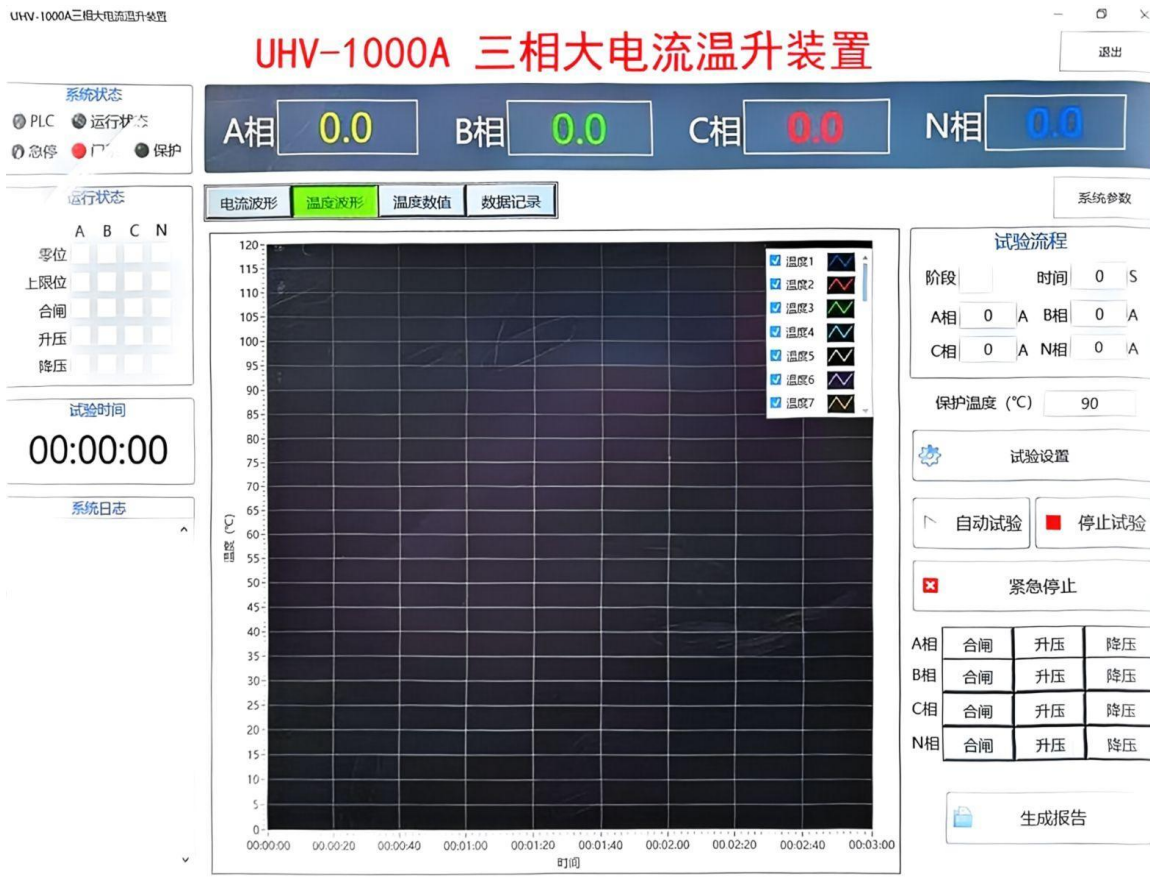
UHV-1000A三相大电流温升装置

UHV-1000A 三相大电流温升装置

退出

系统状态
PLC 运行状态
急停 门 保护

A相 0.0 B相 0.0 C相 0.0 N相 0.0

运行状态
A B C N
零位
上限位
合闸
升压
降压

试验时间
00:00:00

系统日志

电流波形 温度波形 温度数值 数据记录

系统参数

温度1
温度2
温度3
温度4
温度5
温度6
温度7

120
115
110
105
100
95
90
85
80
75
70
65
60
55
50
45
40
35
30
25
20
15
10
5
0

温度(℃)

00:00:00 00:00:20 00:00:40 00:01:00 00:01:20 00:01:40 00:02:00 00:02:20 00:02:40 00:03:00
时间

试验流程
阶段 时间 0 S
A相 0 A B相 0 A
C相 0 A N相 0 A

保护温度(℃) 90

试验设置

自动试验 停止试验

紧急停止

| A相 | 合闸 | 升压 | 降压 |
|---|---|---|---|
| B相 | 合闸 | 升压 | 降压 |
| C相 | 合闸 | 升压 | 降压 |
| N相 | 合闸 | 升压 | 降压 |

生成报告